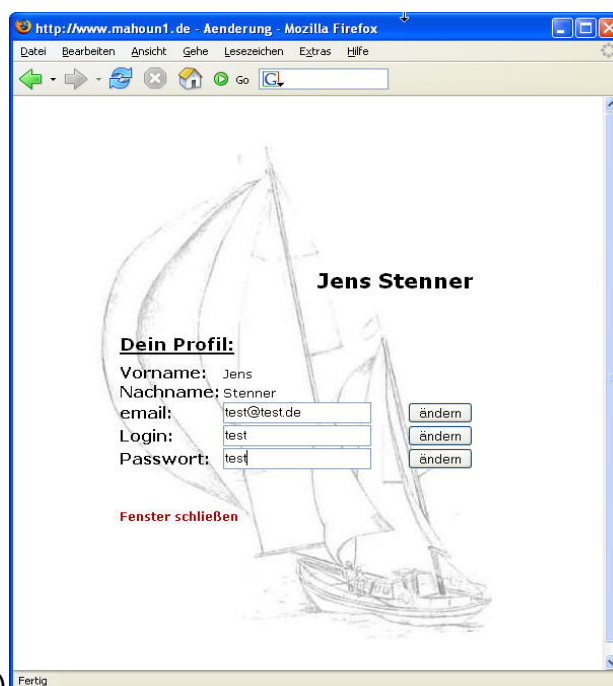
http://www.mahoun1.de - Aenderung - Mozilla Firefox

Datei Bearbeiten Ansicht Gehe Lesezeichen Extras Hilfe

Go

Jens Stenner

Dein Profil:

| | | |
|---|---|---|
| Vorname: | Jens | |
| Nachname: | Stenner | |
| email: | test@test.de | ändern |
| Login: | test | ändern |
| Passwort: | test | ändern |

Fenster schließen

Fertig